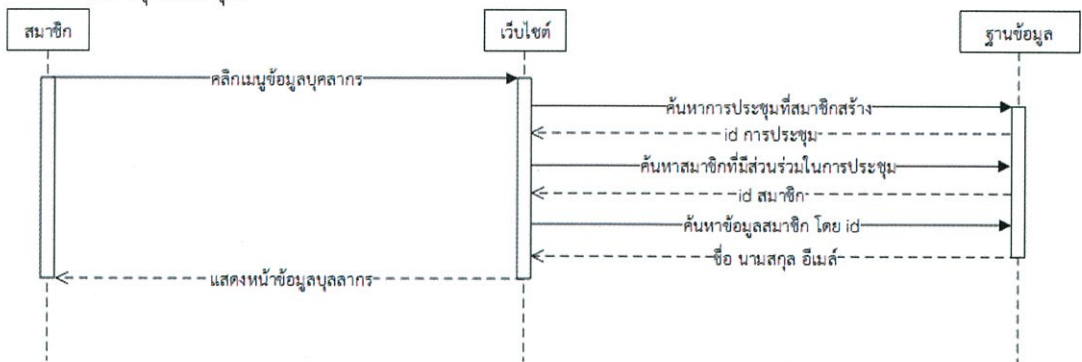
สมาชิก

เว็บไซต์

ฐานข้อมูล

คลิกเมนูข้อมูลบุคลากร

ค้นหาการประชุมที่สมาชิกสร้าง

id การประชุม

ค้นหาสมาชิกที่มีส่วนร่วมในการประชุม

id สมาชิก

ค้นหาข้อมูลสมาชิก โดย id

ชื่อ นามสกุล อีเมล์

แสดงหน้าข้อมูลบุลลากร